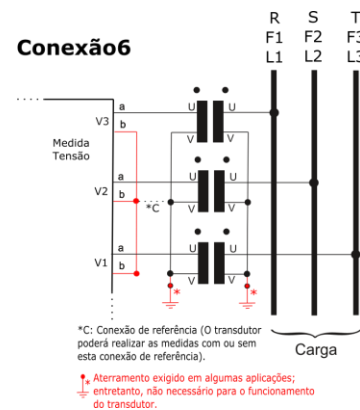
Conexão6

R F1 L1
S F2 L2
T F3 L3

Medida Tensão

V3 a b
V2 b
V1 a b
a

U U
V V
U U
V V
U U
V V

*C

*
*

*C: Conexão de referência (O transdutor poderá realizar as medidas com ou sem esta conexão de referência).

Carga

* Aterramento exigido em algumas aplicações; entretanto, não necessário para o funcionamento do transdutor.